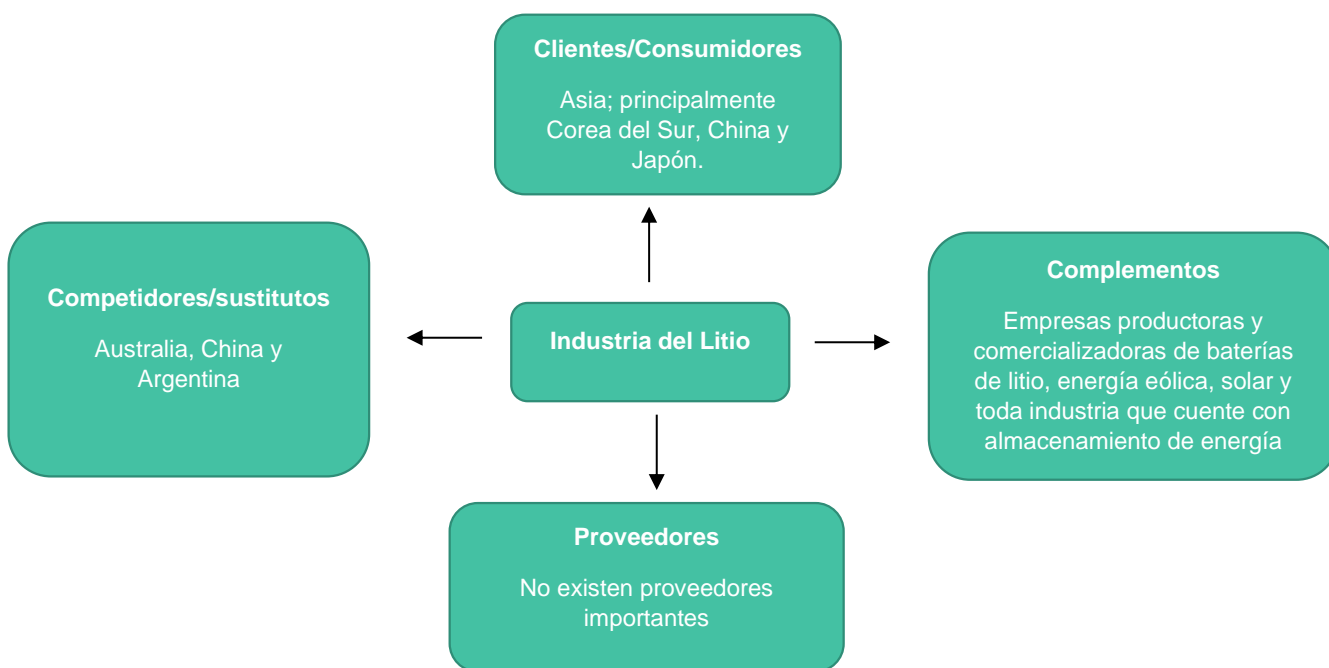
Clientes/Consumidores

Asia; principalmente Corea del Sur, China y Japón.

Competidores/sustitutos

Australia, China y Argentina

Industria del Litio

Complementos

Empresas productoras y comercializadoras de baterías de litio, energía eólica, solar y toda industria que cuente con almacenamiento de energía

Proveedores

No existen proveedores importantes